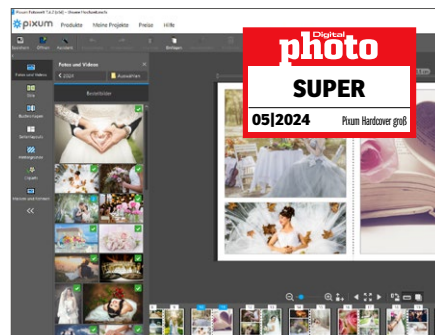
pixum Produkte Meine Projekte Preise Hilfe

Speichern Öffnen Ansicht Einfügen

Fotos und Videos

Clip

Buchvorlagen

Seitenlayouts

Hintergründe

Cliparts

Masken und Rahmen

Fotos und Videos

2024 Auswählen

Beste Bilder

Digital
photo
SUPER
05|2024 Pixum Hardcover groß